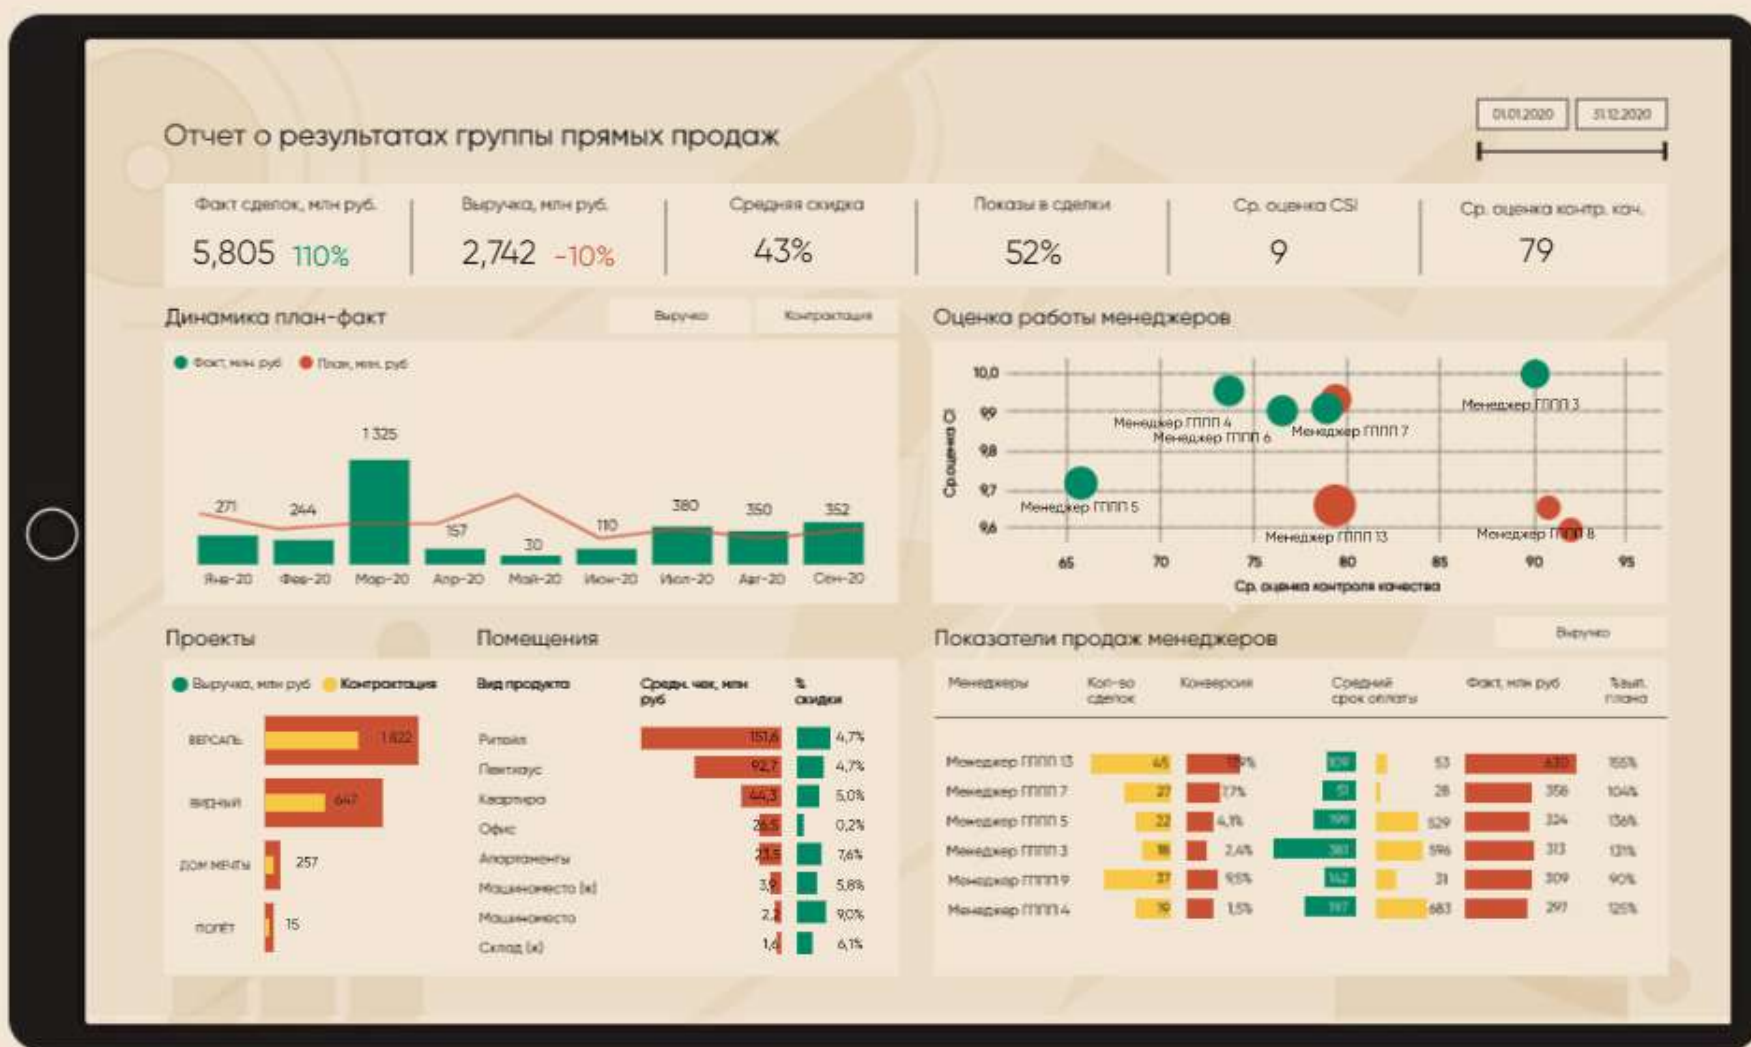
Отчет о результатах группы прямых продаж

01.01.2020 31.12.2020

Факт сделок, млн руб.
5,805 110%

Выручка, млн руб.
2,742 -10%

Средняя скидка
43%

Показы в сделки
52%

Ср. оценка CSI
9

Ср. оценка контр. кач.
79

Динамика план-факт

Выручка Контрактация

Факт, млн руб. План, млн руб.

| Янв-20 | Фев-20 | Мар-20 | Апр-20 | Май-20 | Июн-20 | Июл-20 | Авг-20 | Сен-20 |
|---|---|---|---|---|---|---|---|---|
| 271 | 244 | 1 325 | 157 | 30 | 110 | 380 | 350 | 352 |

Оценка работы менеджеров

10,0
9,9
9,8
9,7
9,6
Ср. оценка CI
65 70 75 80 85 90 95
Ср. оценка контроля качества

Менеджер ГППП 4
Менеджер ГППП 6
Менеджер ГППП 7
Менеджер ГППП 3
Менеджер ГППП 5
Менеджер ГППП 13
Менеджер ГППП 8

Проекты

Выручка, млн руб. Контрактация

| | |
|---|---|
| ВЕРСАЛЬ | 1 822 |
| ВИДНЫЙ | 647 |
| ДОМ МЕЧТЫ | 257 |
| ПОЛЁТ | 15 |

Помещения

| Вид продукта | Средн. чек, млн руб | % скидки |
|---|---|---|
| Ритейл | 151,6 | 4,7% |
| Пентхаус | 92,7 | 4,7% |
| Квартира | 44,3 | 5,0% |
| Офис | 26,5 | 0,2% |
| Апартаменты | 23,5 | 7,6% |
| Машиноместо (к) | 3,9 | 5,8% |
| Машиноместо | 2,2 | 9,0% |
| Склад (к) | 1,4 | 6,1% |

Показатели продаж менеджеров

Выручка

| Менеджеры | Кол-во сделок | Конверсия | Средний срок оплаты | | Факт, млн руб | %вып. плана |
|---|---|---|---|---|---|---|
| Менеджер ГППП 13 | 45 | 11% | 109 | 53 | 630 | 155% |
| Менеджер ГППП 7 | 27 | 7,7% | 51 | 28 | 356 | 104% |
| Менеджер ГППП 5 | 22 | 4,1% | 199 | 529 | 324 | 136% |
| Менеджер ГППП 3 | 18 | 2,4% | 383 | 596 | 313 | 131% |
| Менеджер ГППП 9 | 37 | 9,5% | 142 | 31 | 309 | 90% |
| Менеджер ГППП 4 | 19 | 1,5% | 197 | 683 | 297 | 125% |